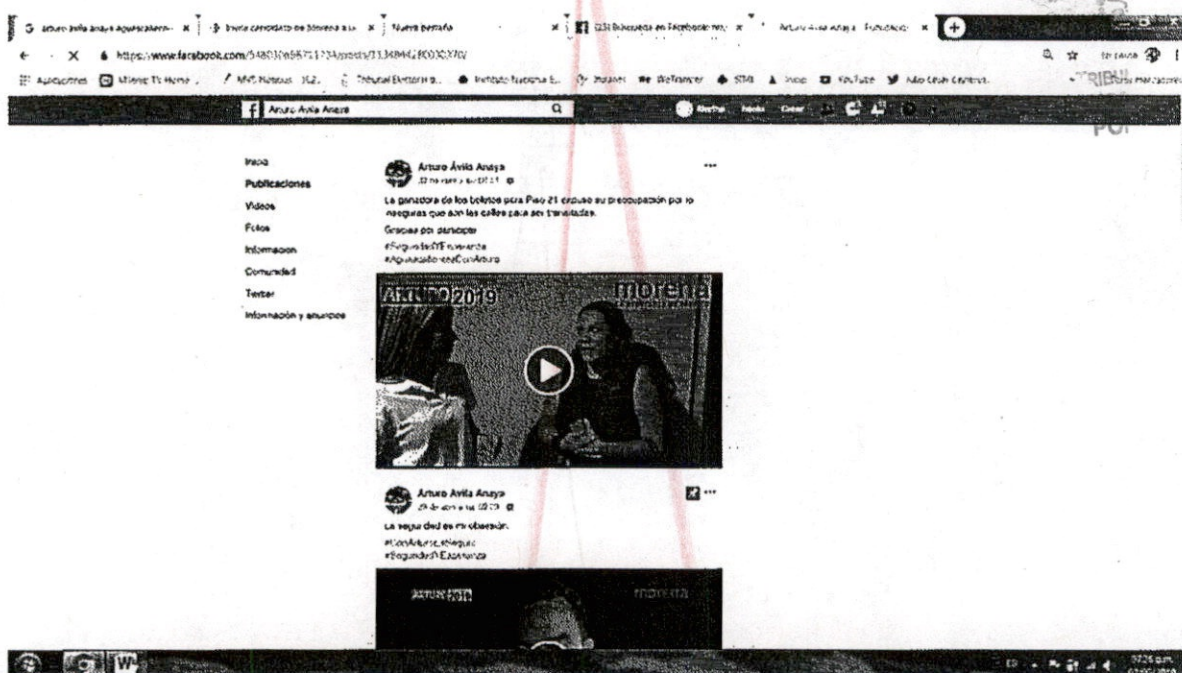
arturo ávila anaya aguascaliente x | Invita candidato de Morena a la x | Nueva pestaña x | (23) Búsqueda en Facebook x | Arturo Ávila Anaya - Publicacio x

https://www.facebook.com/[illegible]/posts/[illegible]

Aplicaciones | Milenio TV Home | MVS Noticias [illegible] | Tribunal Electoral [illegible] | Instituto Nacional E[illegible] | WeTransfer | SNIE | Inicio | YouTube | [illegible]

Arturo Ávila Anaya

Inicio
Publicaciones
Videos
Fotos
Información
Comunidad
Twitter
Información y anuncios

Arturo Ávila Anaya
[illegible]

La ganadora de los boletos para Piso 21 expuso su preocupación por lo inseguras que son las calles para ser transitadas.

Gracias por participar
#SeguridadYEsperanza
#AguascalientesConArturo

ARTURO 2019
morena

Arturo Ávila Anaya
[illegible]

La seguridad es mi obsesión.
#ConArturoseeligue
#SeguridadYEsperanza

ARTURO 2019
morena

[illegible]